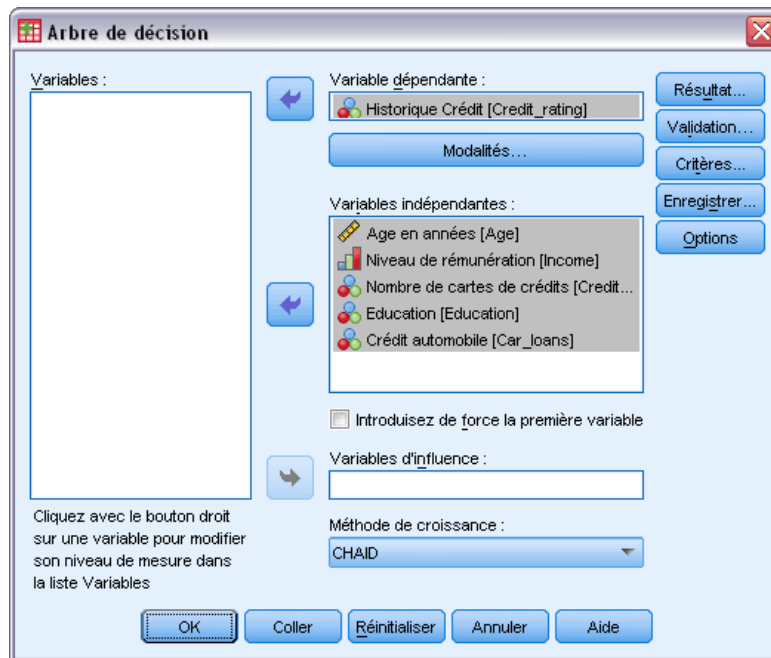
Arbre de décision

Variables :

Variable dépendante :
Historique Crédit [Credit_rating]
Modalités...

Variables indépendantes :
Age en années [Age]
Niveau de rémunération [Income]
Nombre de cartes de crédits [Credit...
Education [Education]
Crédit automobile [Car_loans]

Introduisez de force la première variable

Variables d'influence :

Cliquez avec le bouton droit sur une variable pour modifier son niveau de mesure dans la liste Variables

Méthode de croissance :
CHAID

Résultat...
Validation...
Critères...
Enregistrer...
Options

OK
Coller
Réinitialiser
Annuler
Aide